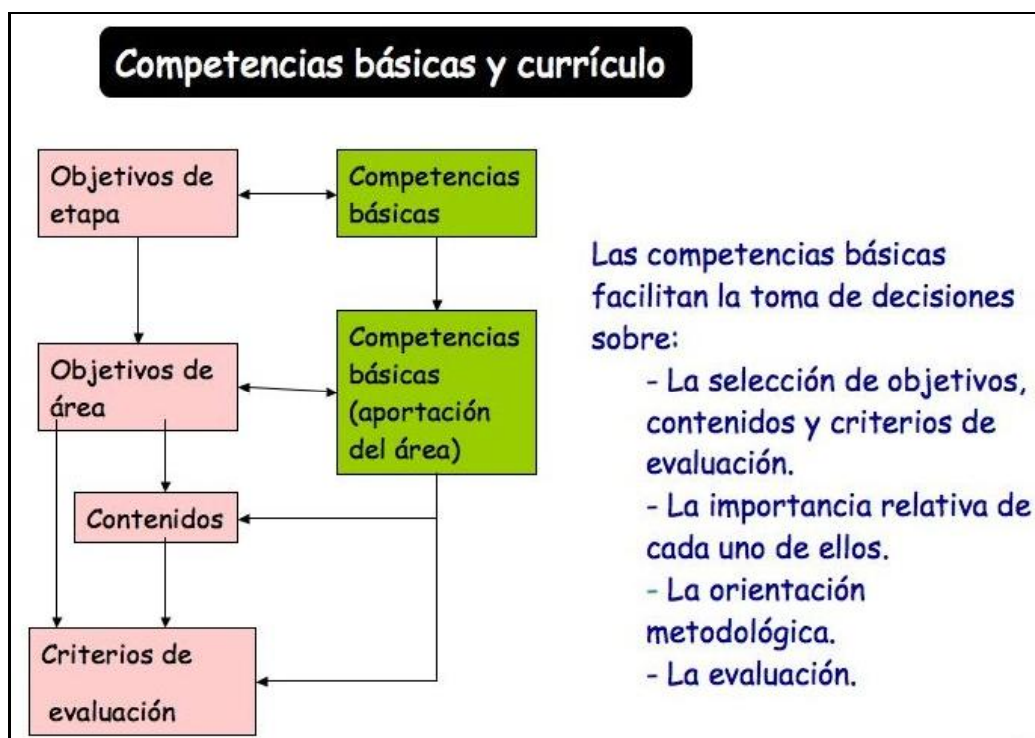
Competencias básicas y currículo

Objetivos de etapa

Competencias básicas

Objetivos de área

Competencias básicas (aportación del área)

Contenidos

Criterios de evaluación

Las competencias básicas facilitan la toma de decisiones sobre:

- La selección de objetivos, contenidos y criterios de evaluación.
- La importancia relativa de cada uno de ellos.
- La orientación metodológica.
- La evaluación.